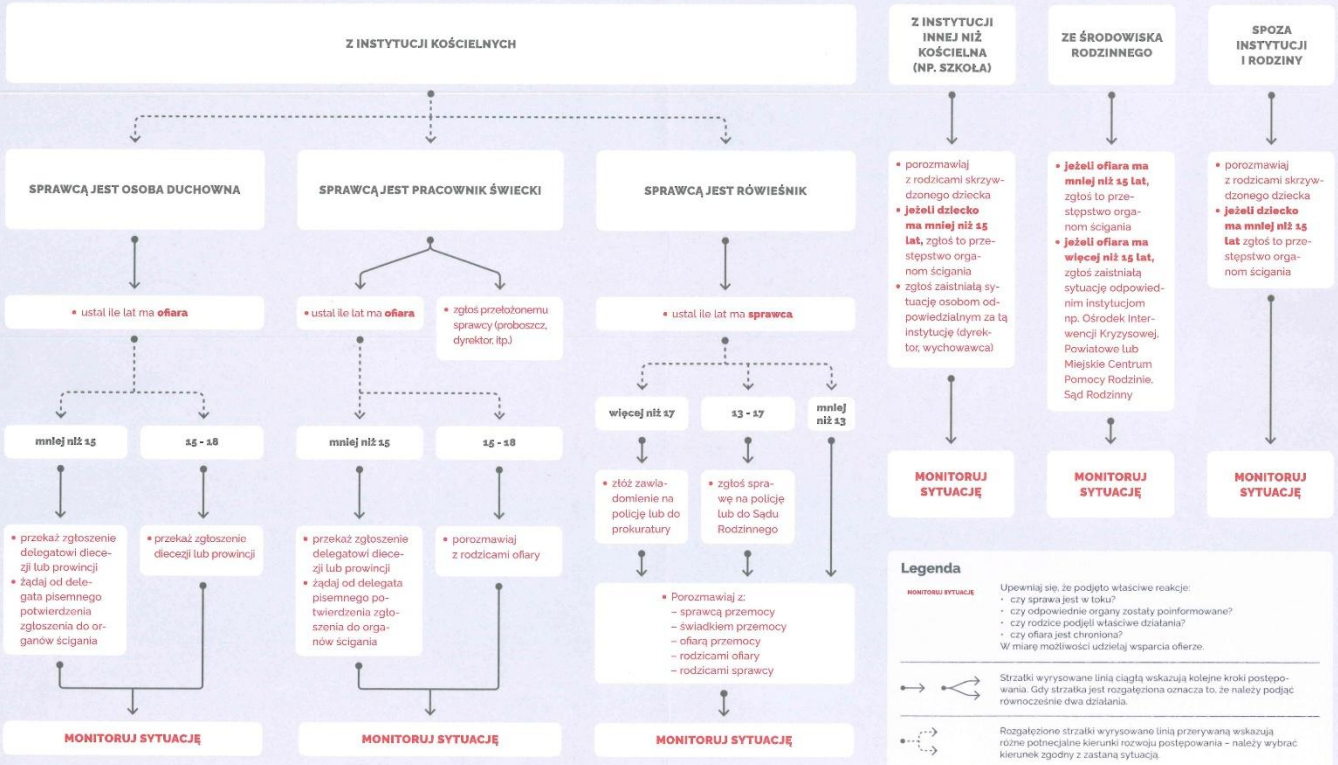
Z INSTYTUCJI KOŚCIELNYCH

Z INSTYTUCJI INNEJ NIŻ KOŚCIELNA (NP. SZKOŁA)

ZE ŚRODOWISKA RODZINNEGO

SPOZA INSTYTUCJI I RODZINY

SPRAWCĄ JEST OSOBA DUCHOWNA

SPRAWCĄ JEST PRACOWNIK ŚWIECKI

SPRAWCĄ JEST RÓWIEŚNIK

• ustal ile lat ma ofiara

• ustal ile lat ma ofiara

• zgłoś przełożonemu sprawcy (proboszcz, dyrektor, itp.)

• ustal ile lat ma sprawca

mniej niż 15

15 - 18

mniej niż 15

15 - 18

więcej niż 17

13 - 17

mniej niż 13

• przekaż zgłoszenie delegatowi diecezji lub prowincji
• żądaj od delegata pisemnego potwierdzenia zgłoszenia do organów ścigania

• przekaż zgłoszenie diecezji lub prowincji

• przekaż zgłoszenie delegatowi diecezji lub prowincji
• żądaj od delegata pisemnego potwierdzenia zgłoszenia do organów ścigania

• porozmawiaj z rodzicami ofiary

• złóż zawiadomienie na policję lub do prokuratury

• zgłoś sprawę na policję lub do Sądu Rodzinnego

• Porozmawiaj z:
– sprawcą przemocy
– świadkiem przemocy
– ofiarą przemocy
– rodzicami ofiary
– rodzicami sprawcy

MONITORUJ SYTUACJĘ

MONITORUJ SYTUACJĘ

MONITORUJ SYTUACJĘ

• porozmawiaj z rodzicami skrzywdzonego dziecka
• jeżeli dziecko ma mniej niż 15 lat, zgłoś to przestępstwo organom ścigania
• zgłoś zaistniałą sytuację osobom odpowiedzialnym za tą instytucję (dyrektor, wychowawca)

• jeżeli ofiara ma mniej niż 15 lat, zgłoś to przestępstwo organom ścigania
• jeżeli ofiara ma więcej niż 15 lat, zgłoś zaistniałą sytuację odpowiednim instytucjom np. Ośrodek Interwencji Kryzysowej, Powiatowe lub Miejskie Centrum Pomocy Rodzinie, Sąd Rodzinny

• porozmawiaj z rodzicami skrzywdzonego dziecka
• jeżeli dziecko ma mniej niż 15 lat zgłoś to przestępstwo organom ścigania

MONITORUJ SYTUACJĘ

MONITORUJ SYTUACJĘ

MONITORUJ SYTUACJĘ

Legenda

MONITORUJ SYTUACJĘ

Upewnij się, że podjęto właściwe reakcje:
• czy sprawa jest w toku?
• czy odpowiednie organy zostały poinformowane?
• czy rodzice podjęli właściwe działania?
• czy ofiara jest chroniona?
W miarę możliwości udzielaj wsparcia ofierze.

Strzałki wyrysowane linią ciągłą wskazują kolejne kroki postępowania. Gdy strzałka jest rozgałęziona oznacza to, że należy podjąć równocześnie dwa działania.

Rozgałęzione strzałki wyrysowane linią przerywaną wskazują różne potnecjalne kierunki rozwoju postępowania – należy wybrać kierunek zgodny z zastaną sytuacją.